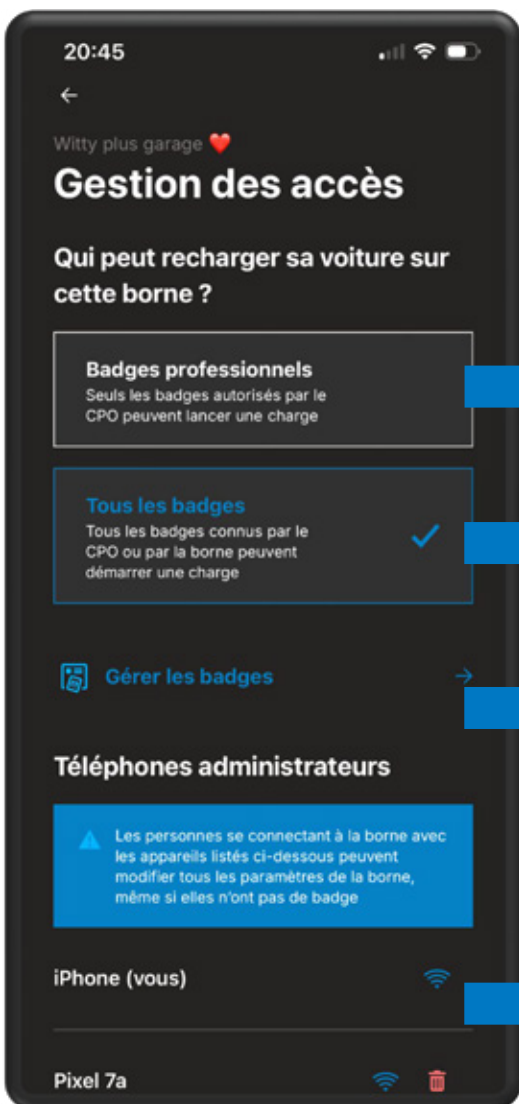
20:45

←

Witty plus garage ❤️

Gestion des accès

Qui peut recharger sa voiture sur cette borne ?

Badges professionnels
Seuls les badges autorisés par le CPO peuvent lancer une charge

Tous les badges
Tous les badges connus par le CPO ou par la borne peuvent démarrer une charge

Gérer les badges →

Téléphones administrateurs

Les personnes se connectant à la borne avec les appareils listés ci-dessous peuvent modifier tous les paramètres de la borne, même si elles n'ont pas de badge

iPhone (vous)

Pixel 7a